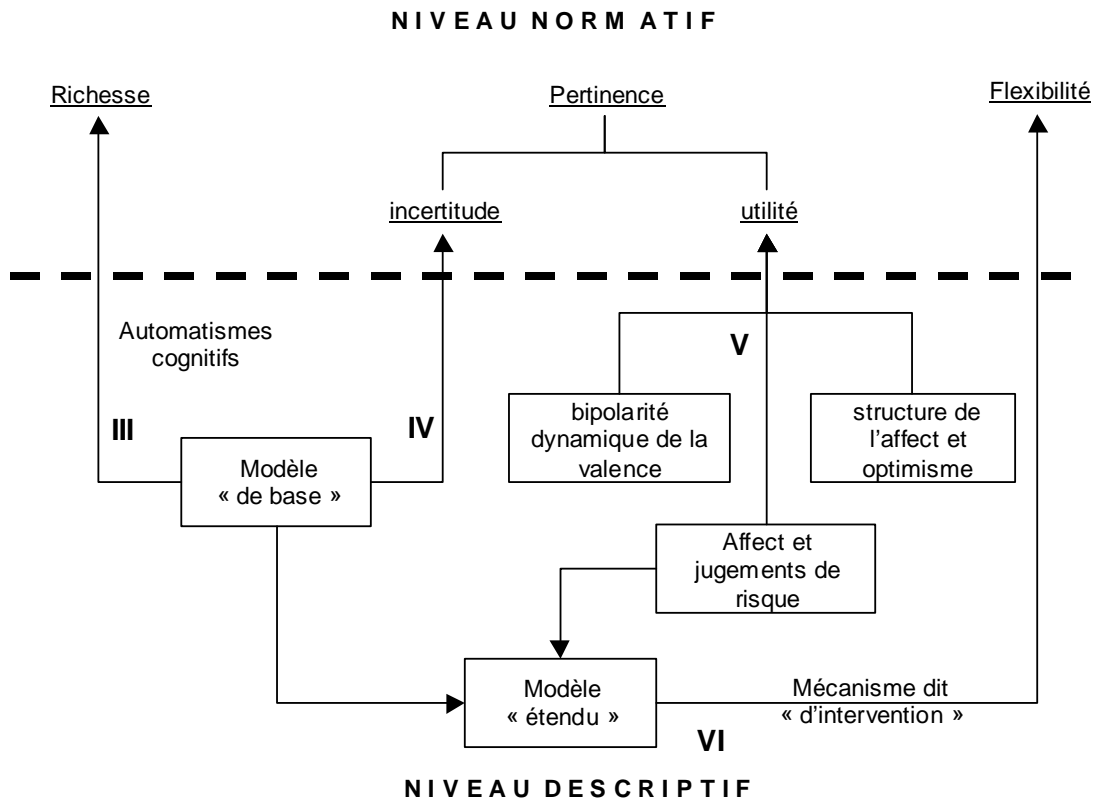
NIVEAU NORMATIF

Richesse

Pertinence

Flexibilité

incertitude

utilité

Automatismes cognitifs

V

III

IV

bipolarité dynamique de la valence

structure de l'affect et optimisme

Modèle « de base »

Affect et jugements de risque

Modèle « étendu »

Mécanisme dit « d'intervention »

VI

NIVEAU DESCRIPTIF